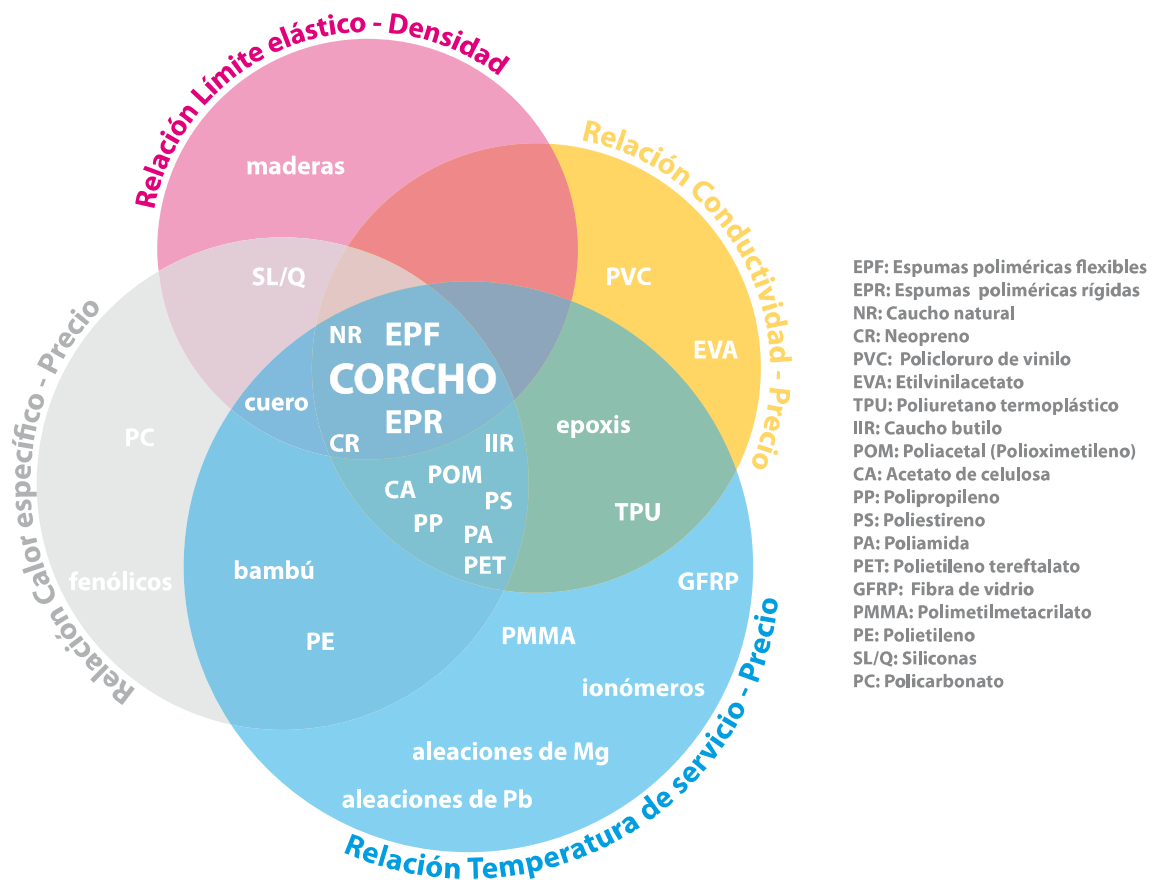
Relación Límite elástico - Densidad

Relación Conductividad - Precio

Relación Calor específico - Precio

Relación Temperatura de servicio - Precio

maderas

SL/Q

PVC

EVA

NR

EPF

CORCHO

EPR

cuero

CR

IIR

epoxis

PC

CA

POM

PS

PP

PA

PET

TPU

fenólicos

bambú

GFRP

PE

PMMA

ionómeros

aleaciones de Mg

aleaciones de Pb

EPF: Espumas poliméricas flexibles
EPR: Espumas poliméricas rígidas
NR: Caucho natural
CR: Neopreno
PVC: Policloruro de vinilo
EVA: Etilvinilacetato
TPU: Poliuretano termoplástico
IIR: Caucho butilo
POM: Poliacetal (Polioximetileno)
CA: Acetato de celulosa
PP: Polipropileno
PS: Poliestireno
PA: Poliamida
PET: Polietileno tereftalato
GFRP: Fibra de vidrio
PMMA: Polimetilmetacrilato
PE: Polietileno
SL/Q: Siliconas
PC: Policarbonato